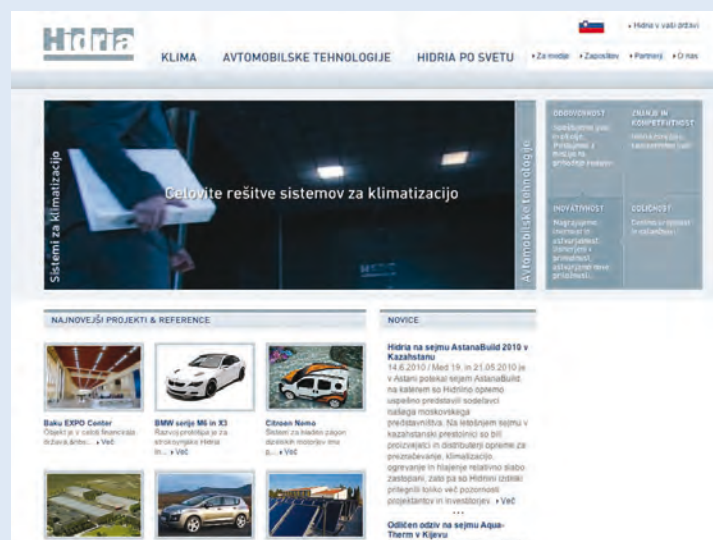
Hidria

• Hidria v vaši državi

KLIMA AVTOMOBILSKE TEHNOLOGIJE HIDRIA PO SVETU • Za medije • Zaposlitev • Partnerji • O nas

Sistemi za klimatizacijo

Celovite rešitve sistemov za klimatizacijo

Avtomobilske tehnologije

ODGOVORNOST
Spoštujemo ljudi in okolje. Prispevamo k mirnejšemu in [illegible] svetu.

ZNANJE IN KOMPETENTNOST
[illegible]

INOVATIVNOST
Nagrajujemo inovacije in ustvarjalnost. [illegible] ustvarjamo nove priložnosti.

ODLIČNOST
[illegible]

NAJNOVEJŠI PROJEKTI & REFERENCE

Baku EXPO Center
Objekt je v celoti financirala država,ambic... • Več

BMW serije M6 in X3
Razvoj prototipa je za strokovnjake Hidrie in... • Več

Citroen Nemo
Sistem za hladen zagon dizelskih motorjev ima p... • Več

NOVICE

Hidria na sejmu AstanaBuild 2010 v Kazahstanu
14.6.2010 / Med 19. in 21.05.2010 je v Astani potekal sejem AstanaBuild, na katerem so Hidrino opremo uspešno predstavili sodelavci našega moskovskega predstavništva. Na letošnjem sejmu v kazahstanski prestolnici so bili proizvajalci in distributerji opreme za prezračevanje, klimatizacijo, ogrevanje in hlajenje relativno slabo zastopani, zato pa so Hidrini izdelki pritegnili toliko več pozornosti projektantov in investitorjev. • Več

...

Odličen odziv na sejmu Aqua-Therm v Kijevu